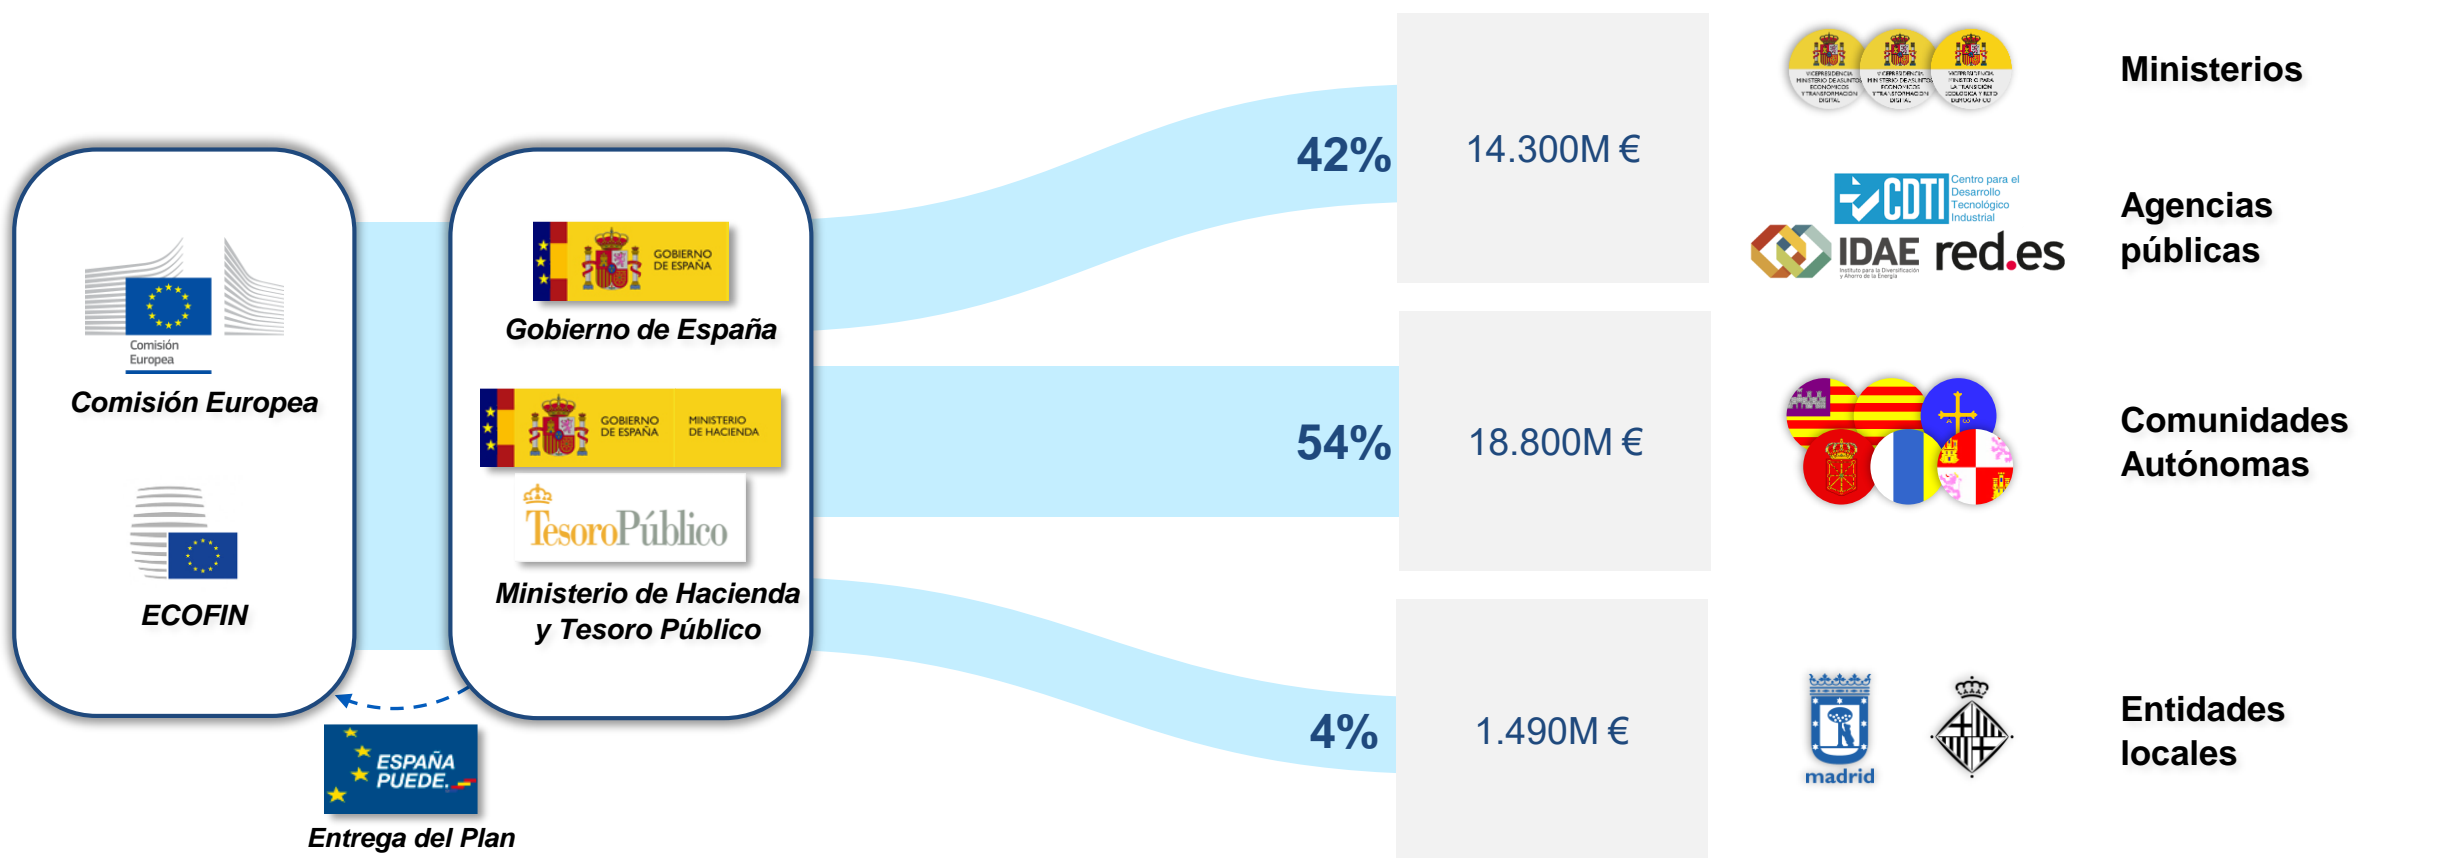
Comisión Europea

Comisión Europea

ECOFIN

GOBIERNO DE ESPAÑA

Gobierno de España

GOBIERNO DE ESPAÑA MINISTERIO DE HACIENDA

TesoroPúblico

Ministerio de Hacienda y Tesoro Público

ESPAÑA PUEDE.

Entrega del Plan

42%

14.300M €

54%

18.800M €

4%

1.490M €

Ministerios

CDTI Centro para el Desarrollo Tecnológico Industrial

IDAE

red.es

Agencias públicas

Comunidades Autónomas

madrid

Entidades locales